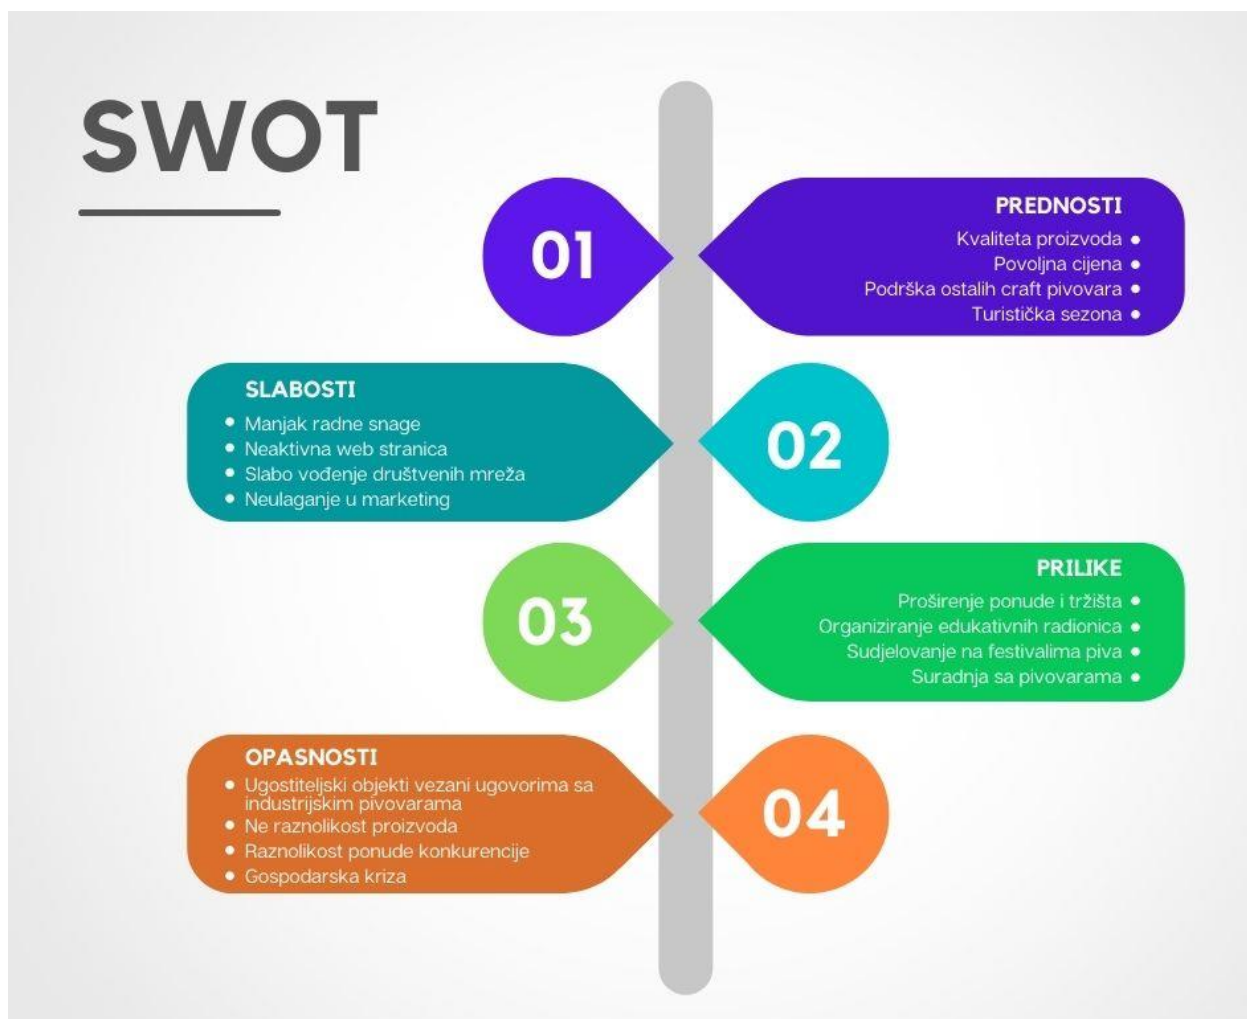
SWOT

01

PREDNOSTI
- Kvaliteta proizvoda
- Povoljna cijena
- Podrška ostalih craft pivovara
- Turistička sezona

SLABOSTI
- Manjak radne snage
- Neaktivna web stranica
- Slabo vođenje društvenih mreža
- Neulaganje u marketing

02

03

PRILIKE
- Proširenje ponude i tržišta
- Organiziranje edukativnih radionica
- Sudjelovanje na festivalima piva
- Suradnja sa pivovarama

OPASNOSTI
- Ugostiteljski objekti vezani ugovorima sa industrijskim pivovarama
- Ne raznolikost proizvoda
- Raznolikost ponude konkurencije
- Gospodarska kriza

04